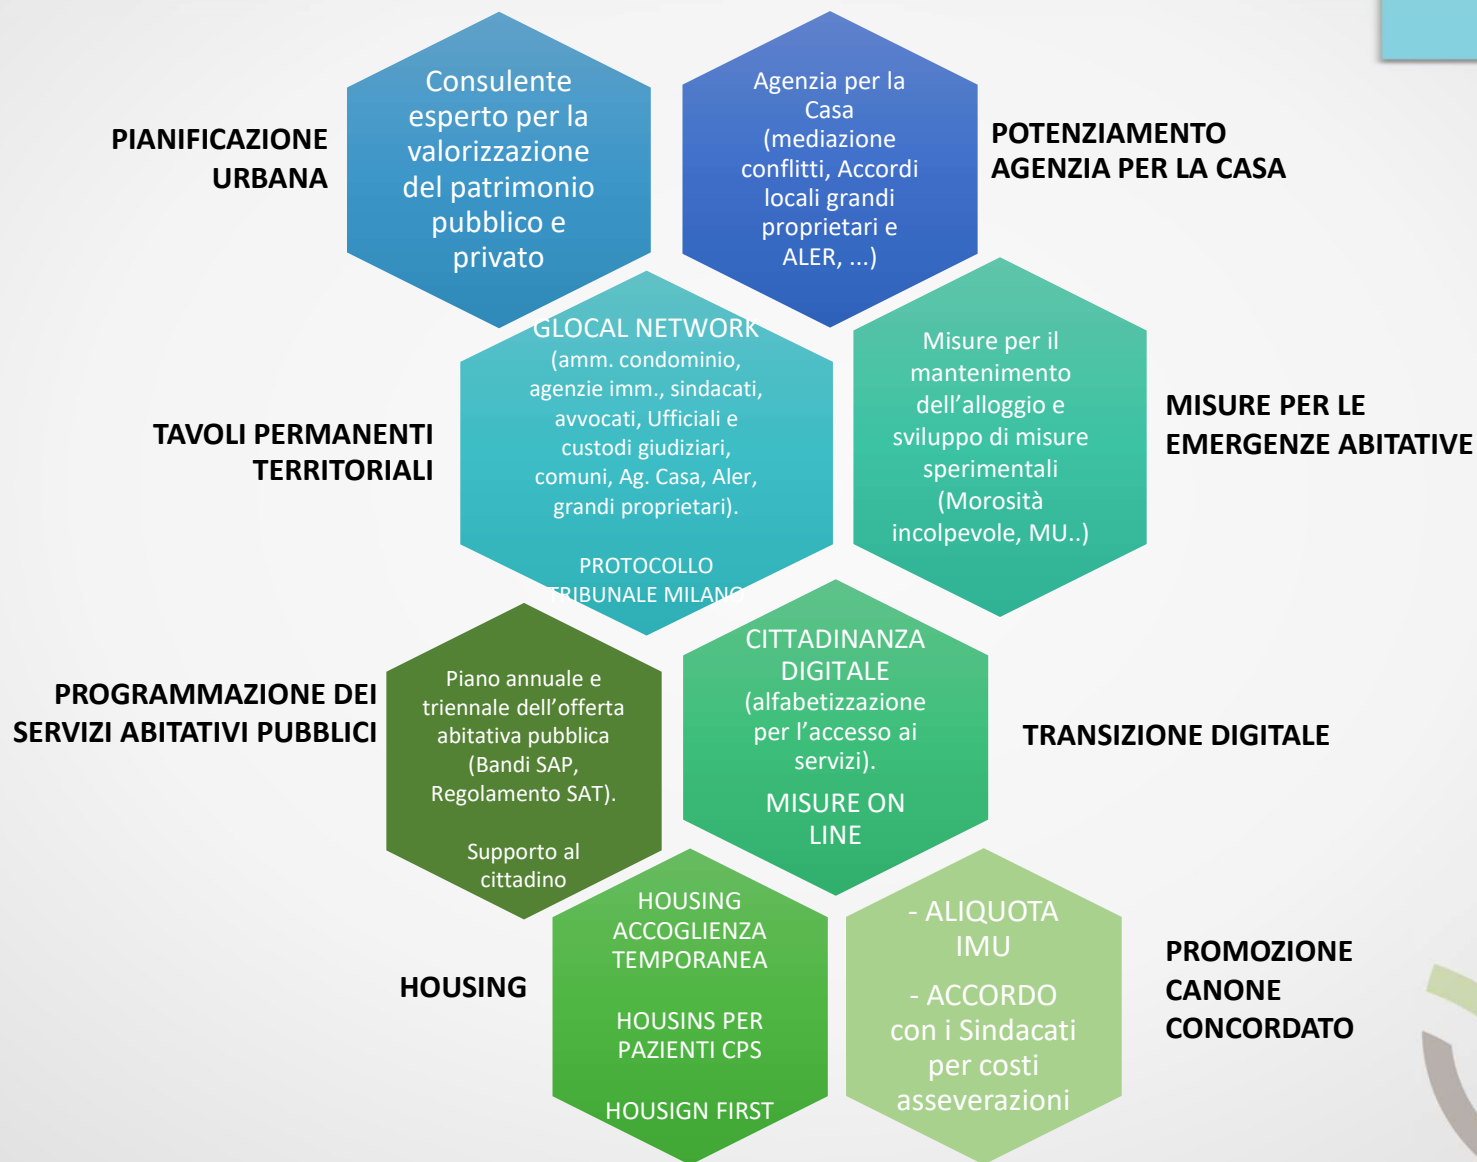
PIANIFICAZIONE URBANA

Consulente esperto per la valorizzazione del patrimonio pubblico e privato

Agenzia per la Casa (mediazione conflitti, Accordi locali grandi proprietari e ALER, ...)

POTENZIAMENTO AGENZIA PER LA CASA

TAVOLI PERMANENTI TERRITORIALI

GLOCAL NETWORK (amm. condominio, agenzie imm., sindacati, avvocati, Ufficiali e custodi giudiziari, comuni, Ag. Casa, Aler, grandi proprietari).

PROTOCOLLO TRIBUNALE MILANO

Misure per il mantenimento dell'alloggio e sviluppo di misure sperimentali (Morosità incolpevole, MU..)

MISURE PER LE EMERGENZE ABITATIVE

PROGRAMMAZIONE DEI SERVIZI ABITATIVI PUBBLICI

Piano annuale e triennale dell'offerta abitativa pubblica (Bandi SAP, Regolamento SAT).

Supporto al cittadino

CITTADINANZA DIGITALE (alfabetizzazione per l'accesso ai servizi).

MISURE ON LINE

TRANSIZIONE DIGITALE

HOUSING

HOUSING ACCOGLIENZA TEMPORANEA

HOUSINS PER PAZIENTI CPS

HOUSIGN FIRST

- ALIQUOTA IMU

- ACCORDO con i Sindacati per costi asseverazioni

PROMOZIONE CANONE CONCORDATO